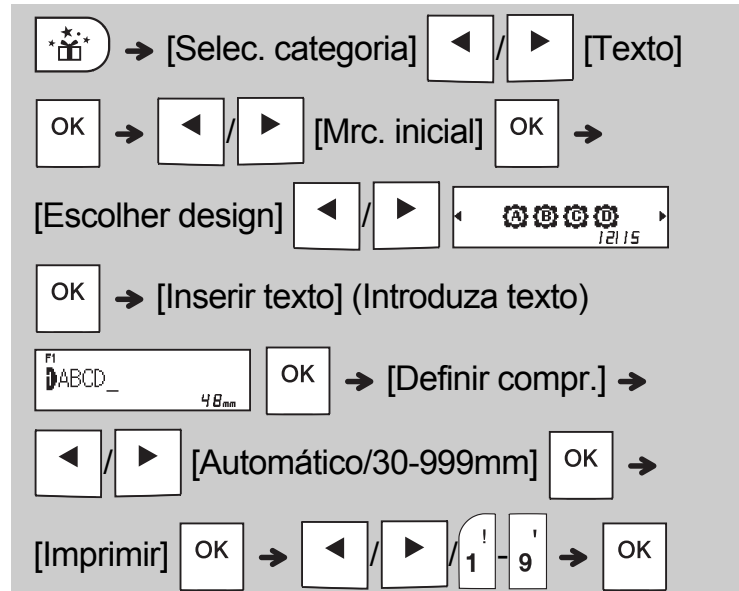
→ [Selec. categoria] ◀ / ▶ [Texto]

OK → ◀ / ▶ [Mrc. inicial] OK →

[Escolher design] ◀ / ▶ 12/15

OK → [Inserir texto] (Introduza texto)

F1 ABCD_ 48mm OK → [Definir compr.] →

◀ / ▶ [Automático/30-999mm] OK →

[Imprimir] OK → ◀ / ▶ / 1 ! - 9 ' → OK